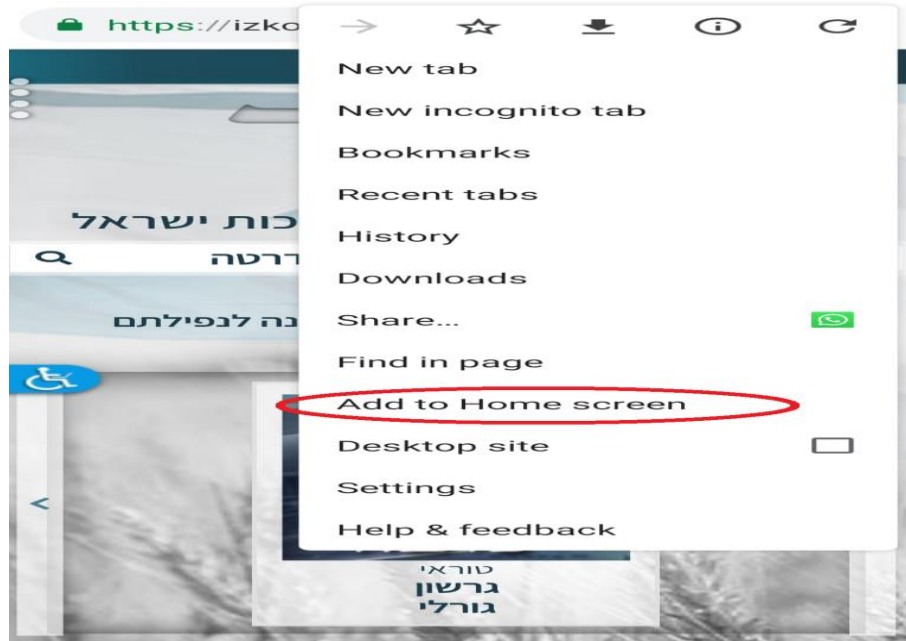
https://izko

New tab
New incognito tab
Bookmarks
Recent tabs
History
Downloads
Share...
Find in page
Add to Home screen
Desktop site
Settings
Help & feedback

כות ישראל
רדטה
נה לנפילתם

טוראי
גרשון
גורלי